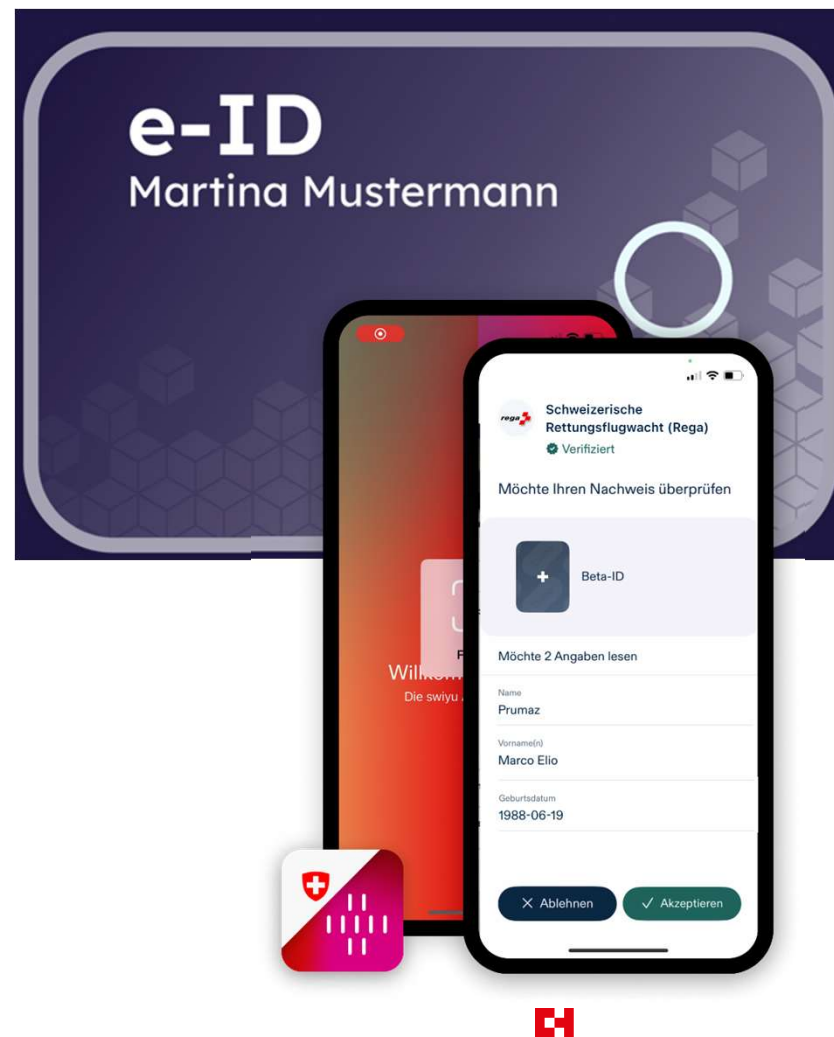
e-ID
Martina Mustermann

Willkom
Die swiyu

rega
Schweizerische Rettungsflugwacht (Rega)
Verifiziert

Möchte Ihren Nachweis überprüfen

Beta-ID

Möchte 2 Angaben lesen

Name
Prumaz

Vorname(n)
Marco Elio

Geburtsdatum
1988-06-19

Ablehnen
Akzeptieren